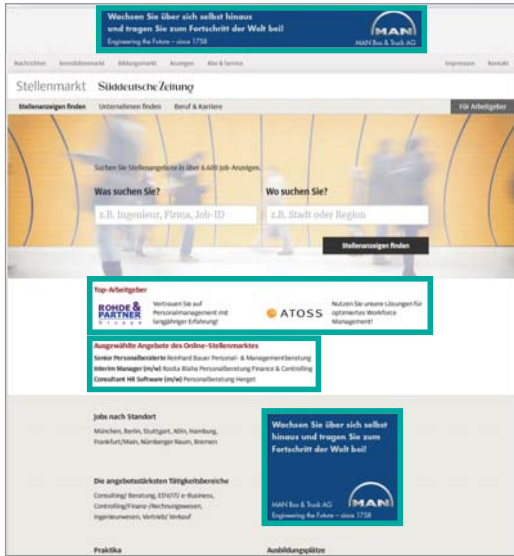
Wachsen Sie über sich selbst hinaus und tragen Sie zum Fortschritt der Welt bei!

Engineering the Future – since 1758

MAN

MAN Bus & Truck AG

Nachrichten Immobilienmarkt Bildungsmarkt Anzeigen Abo & Service

Impressum Kontakt

Stellenmarkt Süddeutsche Zeitung

Stellenanzeigen finden Unternehmen finden Beruf & Karriere

Für Arbeitgeber

Suchen Sie Stellenangebote in über 6.600 Job-Anzeigen.

Was suchen Sie?

z.B. Ingenieur, Firma, Job-ID

Wo suchen Sie?

z.B. Stadt oder Region

Stellenanzeigen finden

Top-Arbeitgeber

ROHDE & PARTNER Gruppe

Vertrauen Sie auf Personalmanagement mit langjähriger Erfahrung!

ATOSS

Nutzen Sie unsere Lösungen für optimiertes Workforce Management!

Ausgewählte Angebote des Online-Stellenmarktes

Senior Personalberater/in Reinhard Bauer Personal- & Managementberatung

Interim Manager (m/w) Rosita Blaha Personalberatung Finance & Controlling

Consultant HR Software (m/w) Personalberatung Hergert

Jobs nach Standort

München, Berlin, Stuttgart, Köln, Hamburg, Frankfurt/Main, Nürnberger Raum, Bremen

Die angebotsstärksten Tätigkeitsbereiche

Consulting/ Beratung, EDV/IT/ e-Business, Controlling/Finanz-/Rechnungswesen, Ingenieurwesen, Vertrieb/ Verkauf

Wachsen Sie über sich selbst hinaus und tragen Sie zum Fortschritt der Welt bei!

MAN Bus & Truck AG

Engineering the Future – since 1758

MAN

Praktika

Ausbildungsplätze